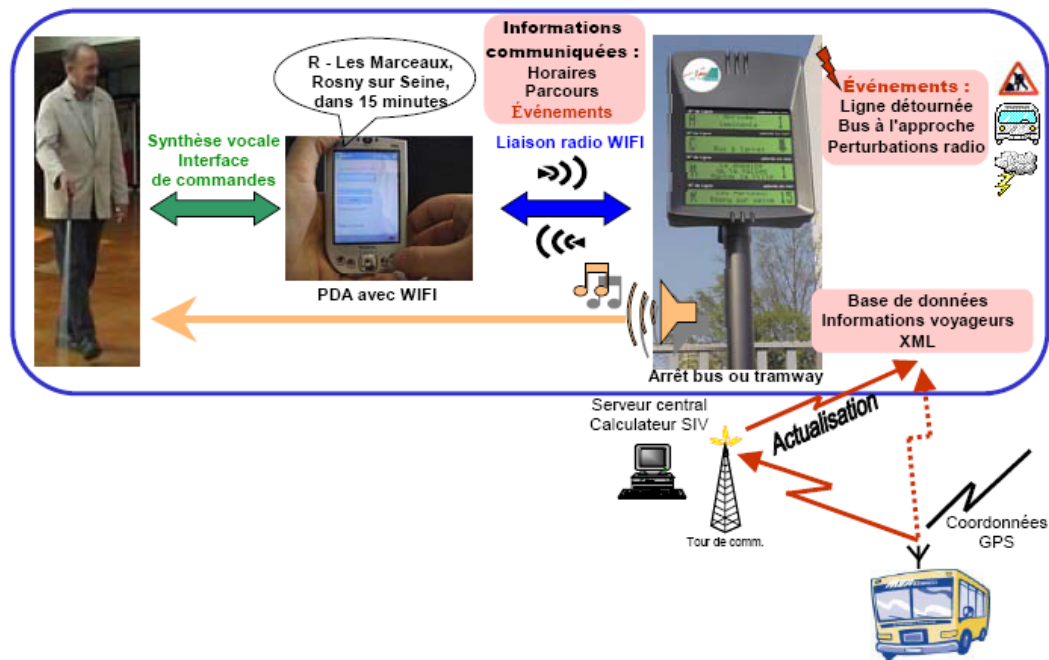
R - Les Marceaux, Rosny sur Seine, dans 15 minutes

Informations communiquées :
Horaires
Parcours
Événements

Événements :
Ligne détournée
Bus à l'approche
Perturbations radio

Synthèse vocale
Interface
de commandes

Liaison radio WIFI

PDA avec WIFI

Base de données
Informations voyageurs
XML

Arrêt bus ou tramway

Serveur central
Calculateur SIV

Actualisation

Tour de comm.

Coordonnées
GPS